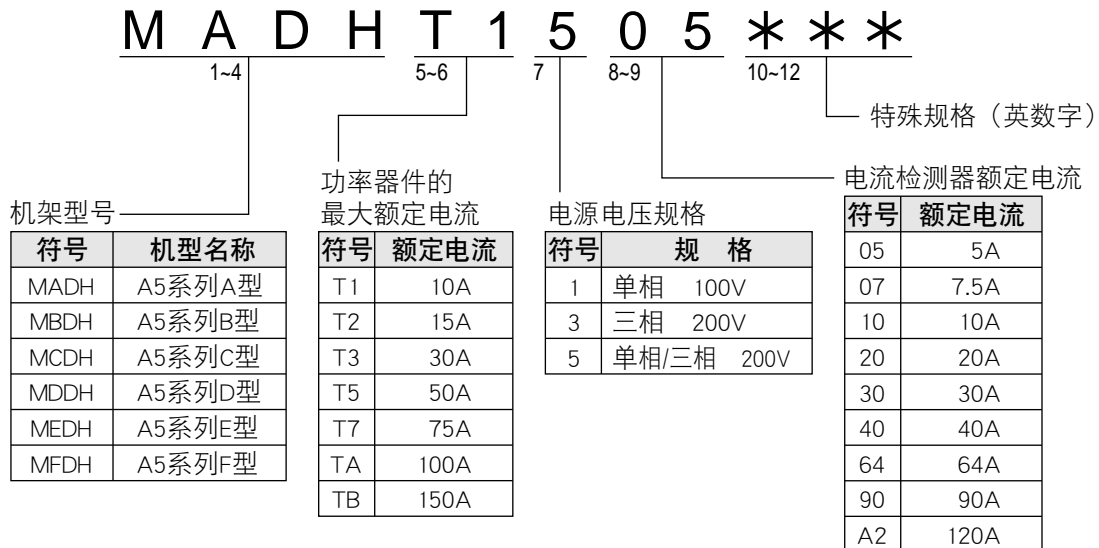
M A D H T 1 5 0 5 ＊＊＊

1~4 5~6 7 8~9 10~12

特殊规格（英数字）

电流检测器额定电流

功率器件的最大额定电流

电源电压规格

机架型号

| 符号 | 机型名称 |
|---|---|
| MADH | A5系列A型 |
| MBDH | A5系列B型 |
| MCDH | A5系列C型 |
| MDDH | A5系列D型 |
| MEDH | A5系列E型 |
| MFDH | A5系列F型 |

| 符号 | 额定电流 |
|---|---|
| T1 | 10A |
| T2 | 15A |
| T3 | 30A |
| T5 | 50A |
| T7 | 75A |
| TA | 100A |
| TB | 150A |

| 符号 | 规 格 |
|---|---|
| 1 | 单相 100V |
| 3 | 三相 200V |
| 5 | 单相/三相 200V |

| 符号 | 额定电流 |
|---|---|
| 05 | 5A |
| 07 | 7.5A |
| 10 | 10A |
| 20 | 20A |
| 30 | 30A |
| 40 | 40A |
| 64 | 64A |
| 90 | 90A |
| A2 | 120A |